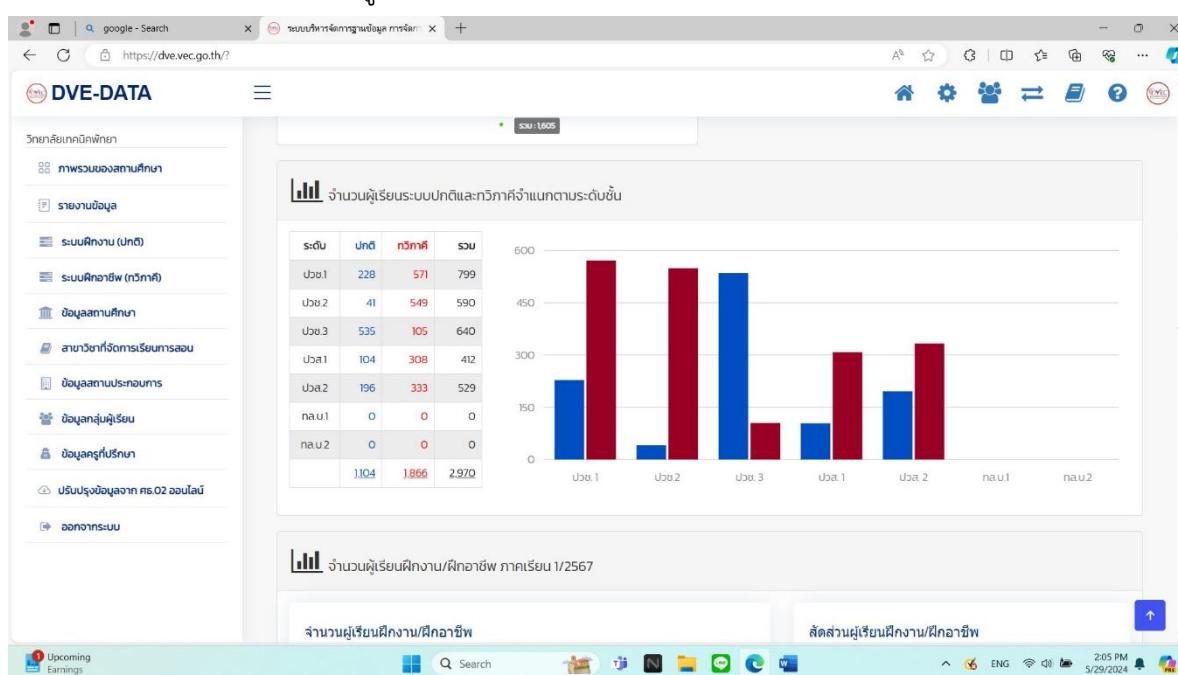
google - Search
ระบบบริหารจัดการฐานข้อมูล การจัดก
https://dve.vec.go.th/?

DVE-DATA

วิทยาลัยเทคนิคพัทยา
ภาพรวมของสถานศึกษา
รายงานข้อมูล
ระบบฝึกงาน (ปกติ)
ระบบฝึกอาชีพ (ทวิภาคี)
ข้อมูลสถานศึกษา
สาขาวิชาที่จัดการเรียนการสอน
ข้อมูลสถานประกอบการ
ข้อมูลกลุ่มผู้เรียน
ข้อมูลครูที่ปรึกษา
ปรับปรุงข้อมูลจาก ศธ.02 ออนไลน์
ออกจากระบบ

รวม : 1,605

จำนวนผู้เรียนระบบปกติและทวิภาคีจำแนกตามระดับชั้น

| ระดับ | ปกติ | ทวิภาคี | รวม |
|---|---|---|---|
| ปวช.1 | 228 | 571 | 799 |
| ปวช.2 | 41 | 549 | 590 |
| ปวช.3 | 535 | 105 | 640 |
| ปวส.1 | 104 | 308 | 412 |
| ปวส.2 | 196 | 333 | 529 |
| ทล.บ.1 | 0 | 0 | 0 |
| ทล.บ.2 | 0 | 0 | 0 |
| | 1,104 | 1,866 | 2,970 |

600
450
300
150
0
ปวช. 1 ปวช.2 ปวช. 3 ปวส. 1 ปวส. 2 ทล.บ.1 ทล.บ.2

จำนวนผู้เรียนฝึกงาน/ฝึกอาชีพ ภาคเรียน 1/2567

จำนวนผู้เรียนฝึกงาน/ฝึกอาชีพ
สัดส่วนผู้เรียนฝึกงาน/ฝึกอาชีพ

Upcoming Earnings
Search
ENG
2:05 PM
5/29/2024